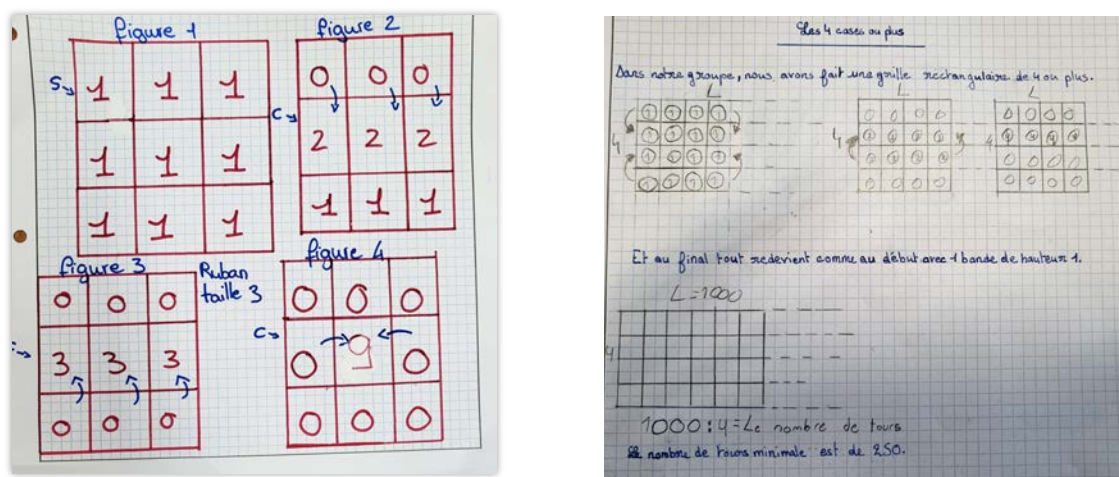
figure 1

S

| 1 | 1 | 1 |
|---|---|---|
| 1 | 1 | 1 |
| 1 | 1 | 1 |

figure 2

C

| 0 | 0 | 0 |
|---|---|---|
| 2 | 2 | 2 |
| 1 | 1 | 1 |

figure 3

Ruban taille 3

| 0 | 0 | 0 |
|---|---|---|
| 3 | 3 | 3 |
| 0 | 0 | 0 |

figure 4

C

| 0 | 0 | 0 |
|---|---|---|
| 0 | 9 | 0 |
| 0 | 0 | 0 |

Les 4 cases ou plus

Dans notre groupe, nous avons fait une grille rectangulaire de 4 ou plus.

L

4

| 1 | 1 | 1 | 1 |
|---|---|---|---|
| 1 | 1 | 1 | 1 |
| 1 | 1 | 1 | 1 |
| 1 | 1 | 1 | 1 |

L

4

| 0 | 0 | 0 | 0 |
|---|---|---|---|
| 4 | 4 | 4 | 4 |
| 0 | 0 | 0 | 0 |
| 0 | 0 | 0 | 0 |

L

4

| 0 | 0 | 0 | 0 |
|---|---|---|---|
| 4 | 4 | 4 | 4 |
| 0 | 0 | 0 | 0 |
| 0 | 0 | 0 | 0 |

Et au final tout redevient comme au début avec 1 bande de hauteur 1.

L=1000

4

1000 : 4 = Le nombre de tours

Le nombre de tours minimale est de 250.